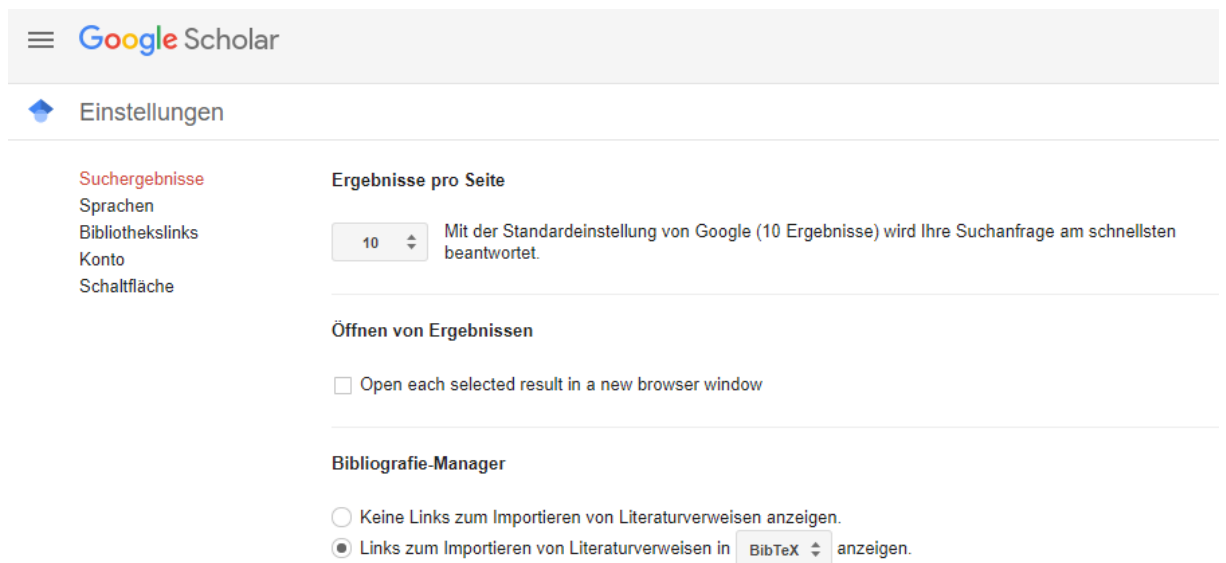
Google Scholar

Einstellungen

Suchergebnisse
Sprachen
Bibliothekslinks
Konto
Schaltfläche

Ergebnisse pro Seite

10

Mit der Standardeinstellung von Google (10 Ergebnisse) wird Ihre Suchanfrage am schnellsten beantwortet.

Öffnen von Ergebnissen

Open each selected result in a new browser window

Bibliografie-Manager

Keine Links zum Importieren von Literaturverweisen anzeigen.

Links zum Importieren von Literaturverweisen in BibTeX anzeigen.